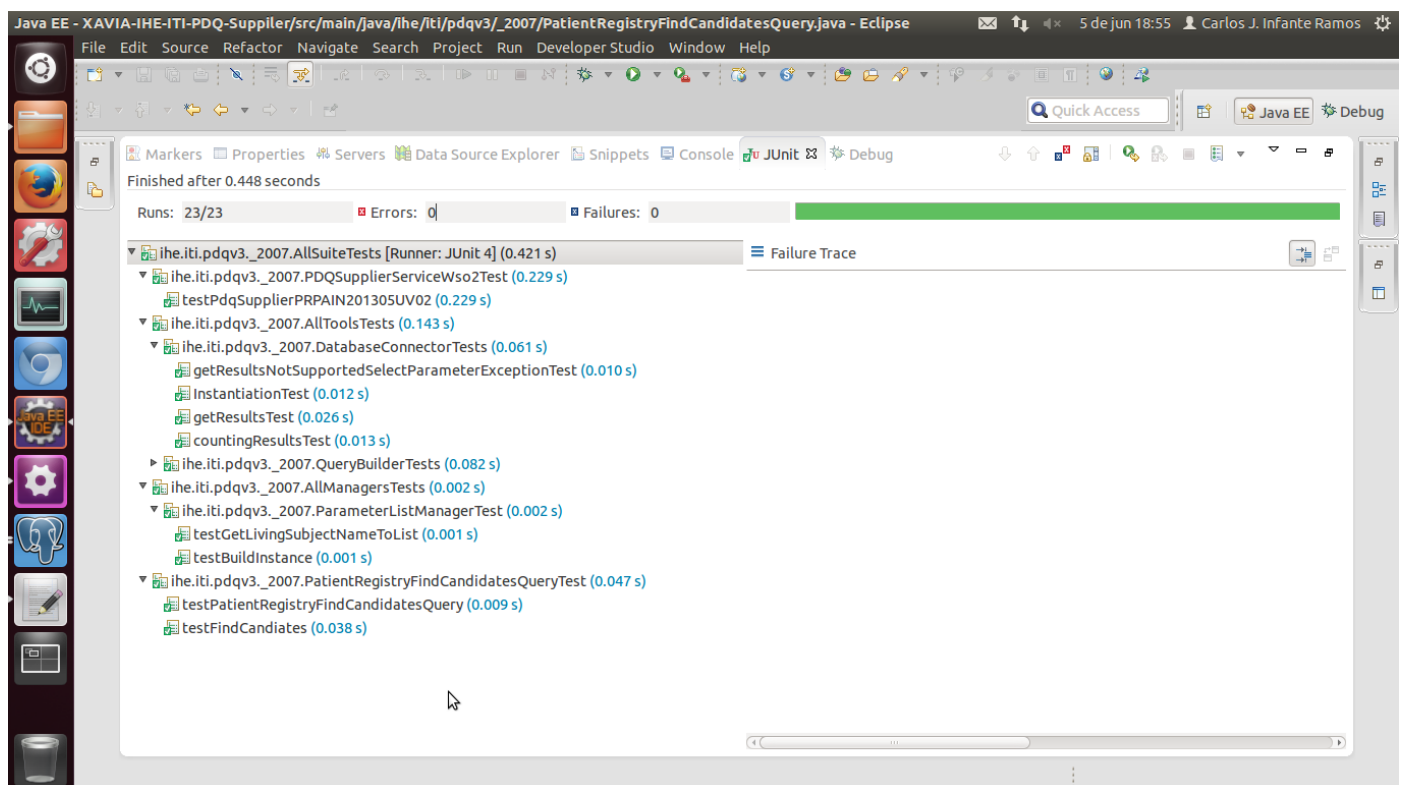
Java EE - XAVIA-IHE-ITI-PDQ-Suppiler/src/main/java/ihe/iti/pdqv3/_2007/PatientRegistryFindCandidatesQuery.java - Eclipse
5 de jun 18:55 Carlos J. Infante Ramos

File Edit Source Refactor Navigate Search Project Run Developer Studio Window Help

Quick Access
Java EE Debug

Markers Properties Servers Data Source Explorer Snippets Console JUnit Debug

Finished after 0.448 seconds

Runs: 23/23 Errors: 0 Failures: 0

ihe.iti.pdqv3._2007.AllSuiteTests [Runner: JUnit 4] (0.421 s)
ihe.iti.pdqv3._2007.PDQSupplierServiceWso2Test (0.229 s)
testPdqSupplierPRPAIN201305UV02 (0.229 s)
ihe.iti.pdqv3._2007.AllToolsTests (0.143 s)
ihe.iti.pdqv3._2007.DatabaseConnectorTests (0.061 s)
getResultsNotSupportedSelectParameterExceptionTest (0.010 s)
InstantiationTest (0.012 s)
getResultsTest (0.026 s)
countingResultsTest (0.013 s)
ihe.iti.pdqv3._2007.QueryBuilderTests (0.082 s)
ihe.iti.pdqv3._2007.AllManagersTests (0.002 s)
ihe.iti.pdqv3._2007.ParameterListManagerTest (0.002 s)
testGetLivingSubjectNameToList (0.001 s)
testBuildInstance (0.001 s)
ihe.iti.pdqv3._2007.PatientRegistryFindCandidatesQueryTest (0.047 s)
testPatientRegistryFindCandidatesQuery (0.009 s)
testFindCandiates (0.038 s)

Failure Trace